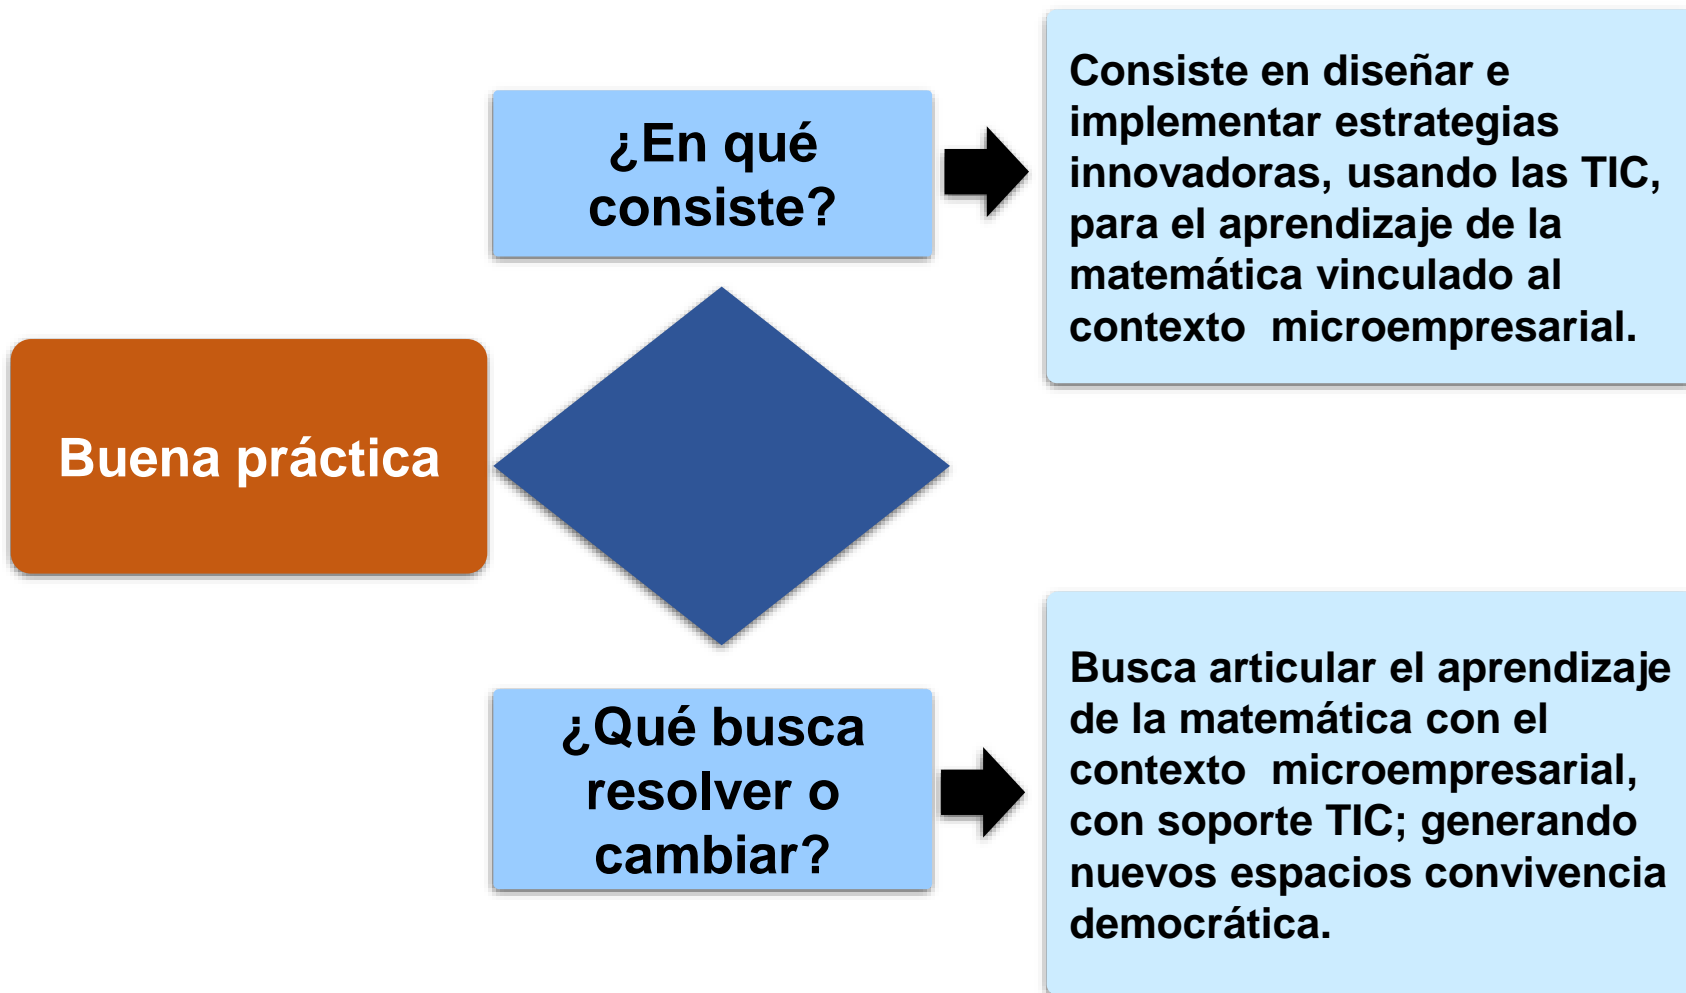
Buena práctica

¿En qué consiste?

Consiste en diseñar e implementar estrategias innovadoras, usando las TIC, para el aprendizaje de la matemática vinculado al contexto microempresarial.

¿Qué busca resolver o cambiar?

Busca articular el aprendizaje de la matemática con el contexto microempresarial, con soporte TIC; generando nuevos espacios convivencia democrática.